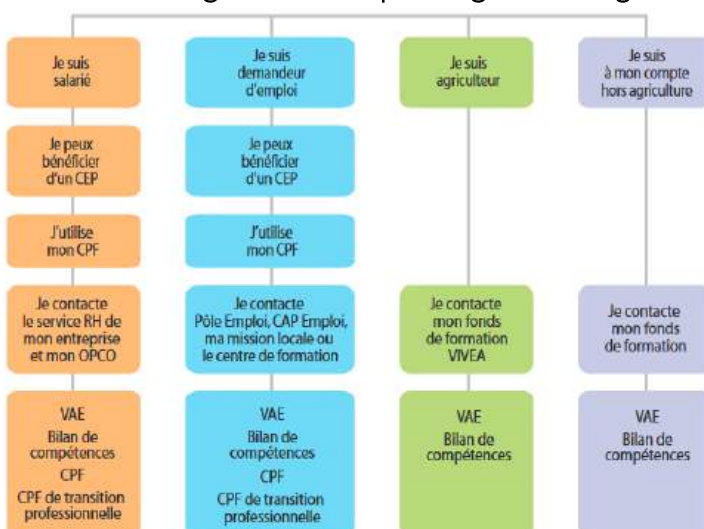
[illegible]

Je suis salarié

Je peux bénéficier d'un CEP

J'utilise mon CPF

Je contacte le service RH de mon entreprise et mon OPCO

VAE
Bilan de compétences
CPF
CPF de transition professionnelle

Je suis demandeur d'emploi

Je peux bénéficier d'un CEP

J'utilise mon CPF

Je contacte Pôle Emploi, CAP Emploi, ma mission locale ou le centre de formation

VAE
Bilan de compétences
CPF
CPF de transition professionnelle

Je suis agriculteur

Je contacte mon fonds de formation VIVEA

VAE
Bilan de compétences

Je suis à mon compte hors agriculture

Je contacte mon fonds de formation

VAE
Bilan de compétences